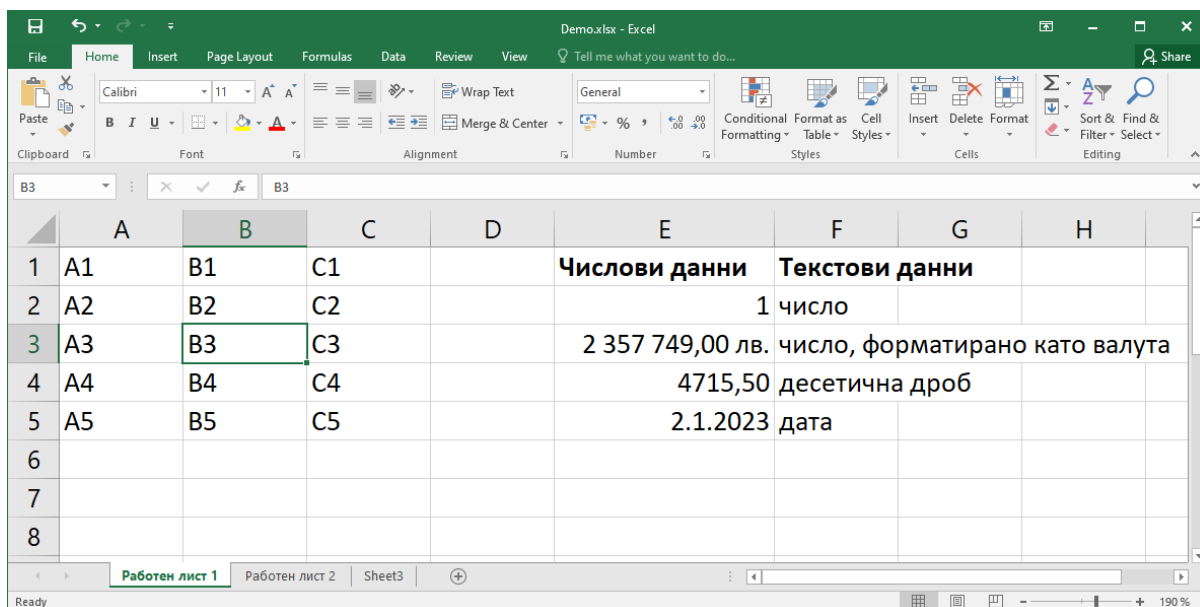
Demo.xlsx - Excel

File Home Insert Page Layout Formulas Data Review View Tell me what you want to do... Share

Paste
Clipboard
Calibri 11
B I U
Font
Wrap Text
Merge & Center
Alignment
General
% ,
Number
Conditional Formatting
Format as Table
Cell Styles
Styles
Insert Delete Format
Cells
Sort & Filter
Find & Select
Editing

B3 fx B3

| | A | B | C | D | E | F | G | H |
|---|---|---|---|---|---|---|---|---|
| 1 | A1 | B1 | C1 | | Числови данни | Текстови данни | | |
| 2 | A2 | B2 | C2 | | 1 | число | | |
| 3 | A3 | B3 | C3 | | 2 357 749,00 лв. | число, форматирано като валута | | |
| 4 | A4 | B4 | C4 | | 4715,50 | десетична дроб | | |
| 5 | A5 | B5 | C5 | | 2.1.2023 | дата | | |
| 6 | | | | | | | | |
| 7 | | | | | | | | |
| 8 | | | | | | | | |

Работен лист 1 Работен лист 2 Sheet3

Ready 190 %